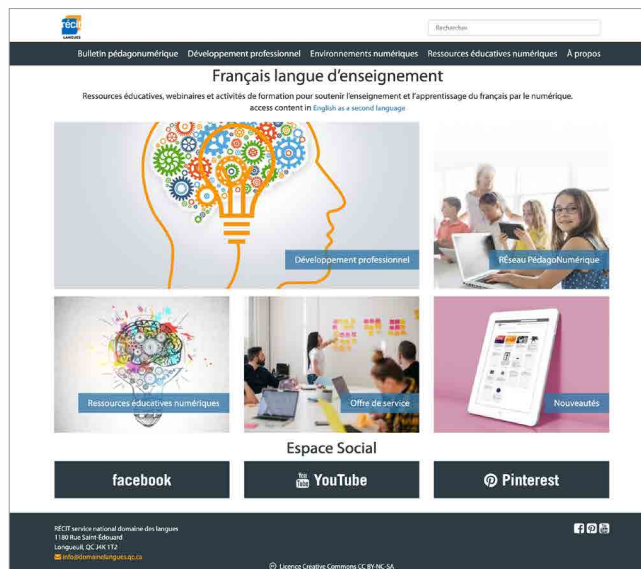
RÉCIT LANGUES

Rechercher

Bulletin pédagonumérique Développement professionnel Environnements numériques Ressources éducatives numériques À propos

Français langue d'enseignement

Ressources éducatives, webinaires et activités de formation pour soutenir l'enseignement et l'apprentissage du français par le numérique.

access content in English as a second language

Développement professionnel

RÉseau PédagoNumérique

Ressources éducatives numériques

Offre de service

Nouveautés

Espace Social

facebook

YouTube

Pinterest

RÉCIT service national domaine des langues
1180 Rue Saint-Édouard
Longueuil, QC J4K 1Z2
info@domainelangues.qc.ca

Licence Creative Commons CC BY-NC-SA